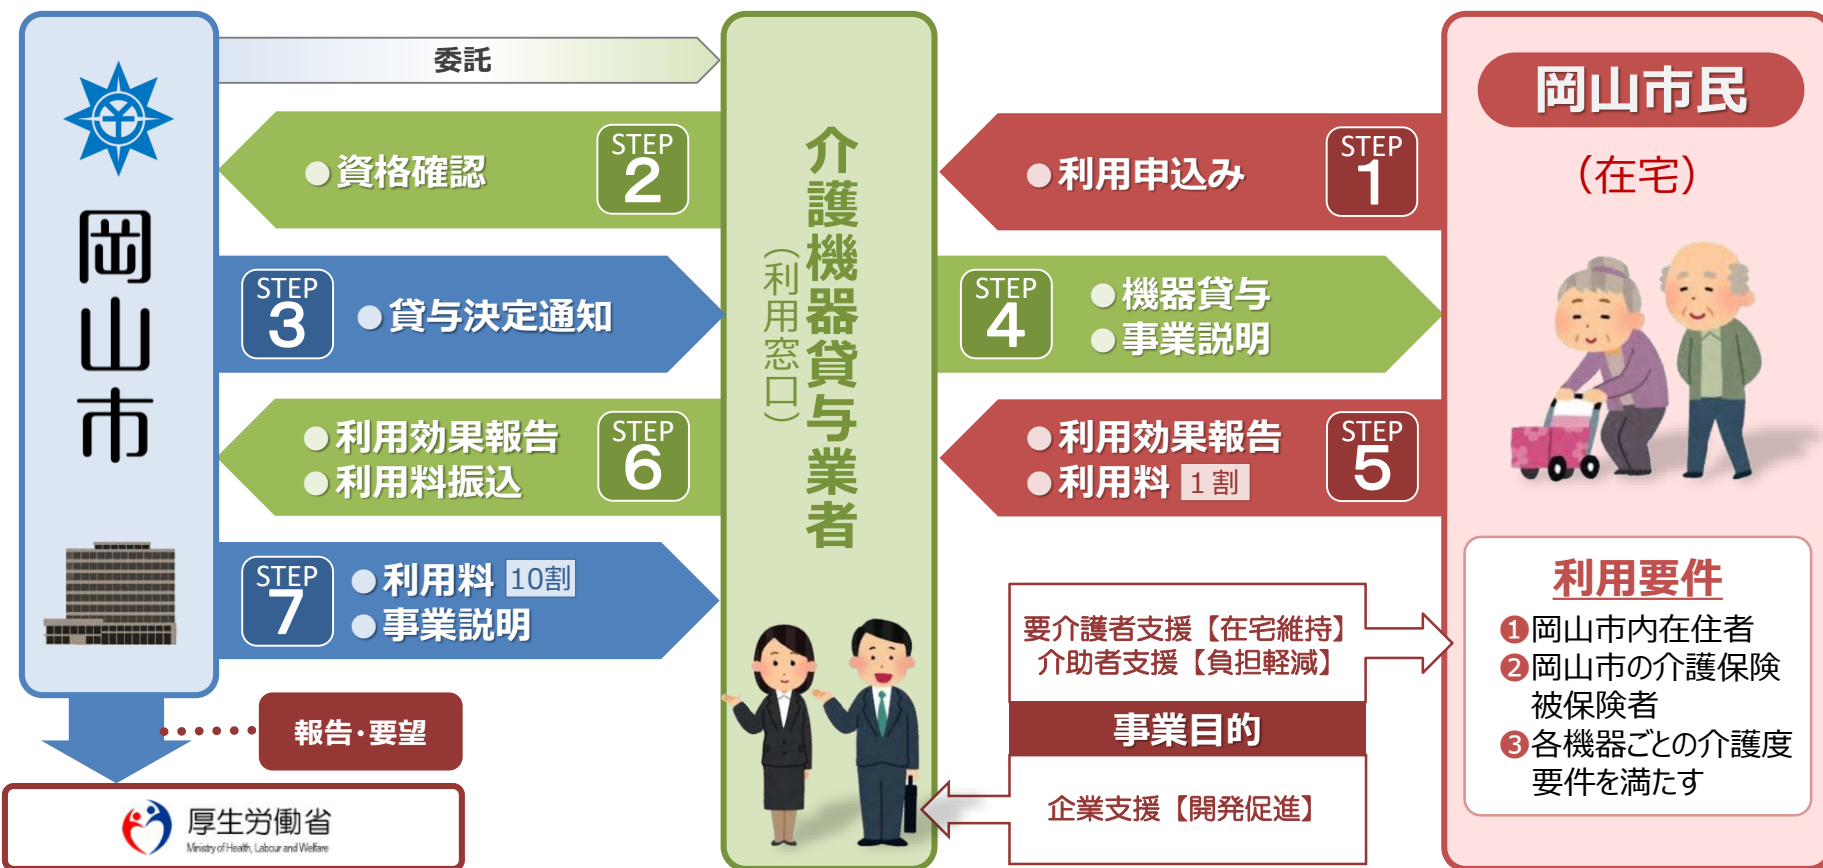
岡山市

委託

●資格確認 STEP 2

STEP 3 ●貸与決定通知

●利用効果報告
●利用料振込 STEP 6

STEP 7 ●利用料 10割
●事業説明

報告・要望

厚生労働省
Ministry of Health, Labour and Welfare

介護機器貸与業者
（利用窓口）

●利用申込み STEP 1

STEP 4 ●機器貸与
●事業説明

●利用効果報告
●利用料 1割 STEP 5

岡山市民
（在宅）

要介護者支援【在宅維持】
介助者支援【負担軽減】

事業目的

企業支援【開発促進】

利用要件
❶岡山市内在住者
❷岡山市の介護保険被保険者
❸各機器ごとの介護度要件を満たす